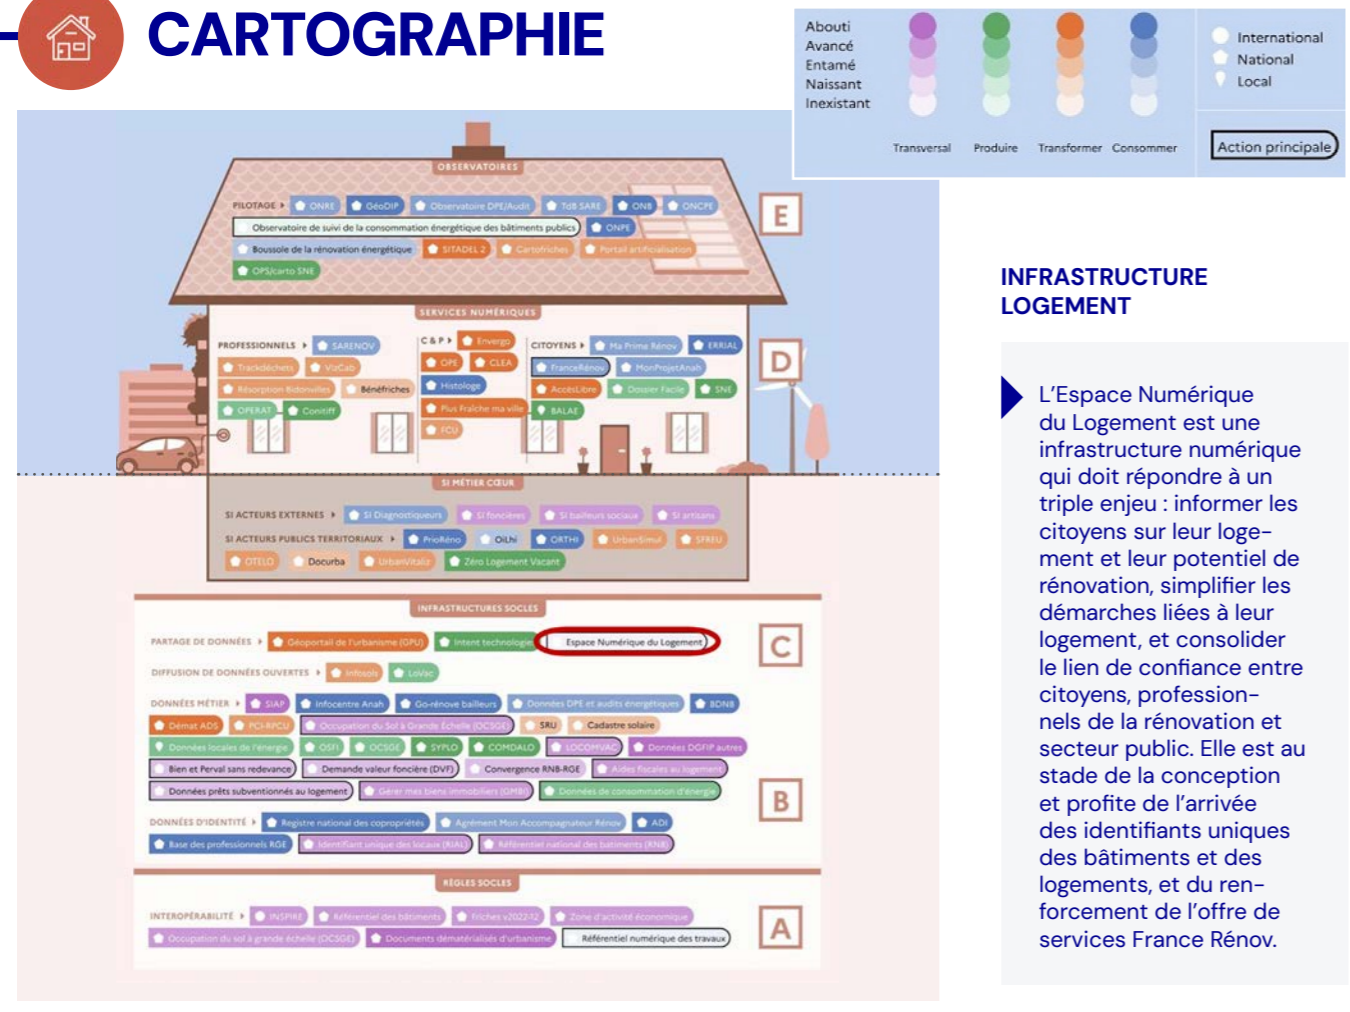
CARTOGRAPHIE

Abouti
Avancé
Entamé
Naissant
Inexistant

Transversal
Produire
Transformer
Consommer

International
National
Local

Action principale

OBSERVATOIRES

PILOTAGE ▸ ONRE GéoDIP Observatoire DPE/Audit TdB SARE ONB ONCPE
Observatoire de suivi de la consommation énergétique des bâtiments publics ONPE
Boussole de la rénovation énergétique SITADEL 2 Cartofriches Portail artificialisation
OPS/carto SNE

E

SERVICES NUMÉRIQUES

PROFESSIONNELS ▸ SARENOV
Trackdéchets VizCab
Résorption Bidonvilles Bénéfriches
OPERAT Conotif

C & P ▸ Envergo
OPE CLEA
Histologe
Plus Fraîche ma ville
FCU

CITOYENS ▸ Ma Prime Rénov ERRIAL
FranceRénov MonProjetAnah
AccèsLibre Dossier Facile SNE
BALAE

D

SI MÉTIER CŒUR

SI ACTEURS EXTERNES ▸ SI Diagnostiqueurs SI foncières SI bailleurs sociaux SI artisans
SI ACTEURS PUBLICS TERRITORIAUX ▸ PrioRéno OLHi ORTHI UrbanSimul SPREU
OTELO Docurba UrbanVitaliz Zéro Logement Vacant

INFRASTRUCTURES SOCLES

PARTAGE DE DONNÉES ▸ Géoportail de l'urbanisme (GPU) Intent technologie Espace Numérique du Logement

C

DIFFUSION DE DONNÉES OUVERTES ▸ Infosols LoVac

DONNÉES MÉTIER ▸ SIAP Infocentre Anah Go-rénove bailleurs Données DPE et audits énergétiques BDNB
Démat ADS PCI-RPCU Occupation du Sol à Grande Échelle (OCSGE) SRU Cadastre solaire
Données locales de l'énergie OSFI OCSGE SYPLO COMDALO LOCOMVAC Données DGFIP autres
Bien et Perval sans redevance Demande valeur foncière (DVF) Convergence RNB-ROE Aides fiscales au logement
Données prêts subventionnés au logement Gérer mes biens immobiliers (GMBI) Données de consommation d'énergie

B

DONNÉES D'IDENTITÉ ▸ Registre national des copropriétés Agrément Mon Accompagnateur Rénov ADI
Base des professionnels RGE Identifiant unique des locaux (RIAL) Référentiel national des bâtiments (RNB)

RÈGLES SOCLES

INTEROPÉRABILITÉ ▸ INSPIRE Référentiel des bâtiments Fiches v2022-12 Zone d'activité économique
Occupation du sol à grande échelle (OCSGE) Documents dématérialisés d'urbanisme Référentiel numérique des travaux

A

INFRASTRUCTURE LOGEMENT

L'Espace Numérique du Logement est une infrastructure numérique qui doit répondre à un triple enjeu : informer les citoyens sur leur logement et leur potentiel de rénovation, simplifier les démarches liées à leur logement, et consolider le lien de confiance entre citoyens, professionnels de la rénovation et secteur public. Elle est au stade de la conception et profite de l'arrivée des identifiants uniques des bâtiments et des logements, et du renforcement de l'offre de services France Rénov.